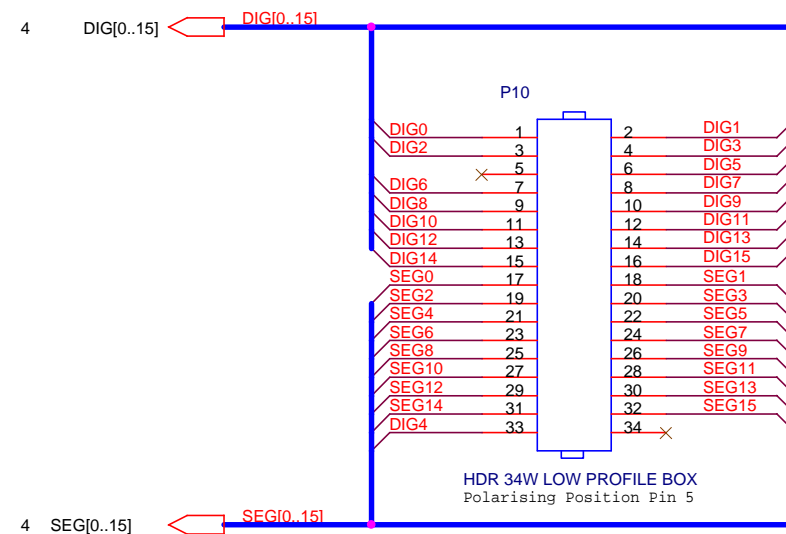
4 DIG[0..15]

DIG[0..15]

P10

DIG0 1 2 DIG1
DIG2 3 4 DIG3
5 6 DIG5
DIG6 7 8 DIG7
DIG8 9 10 DIG9
DIG10 11 12 DIG11
DIG12 13 14 DIG13
DIG14 15 16 DIG15
SEG0 17 18 SEG1
SEG2 19 20 SEG3
SEG4 21 22 SEG5
SEG6 23 24 SEG7
SEG8 25 26 SEG9
SEG10 27 28 SEG11
SEG12 29 30 SEG13
SEG14 31 32 SEG15
DIG4 33 34

HDR 34W LOW PROFILE BOX
Polarising Position Pin 5

4 SEG[0..15]

SEG[0..15]